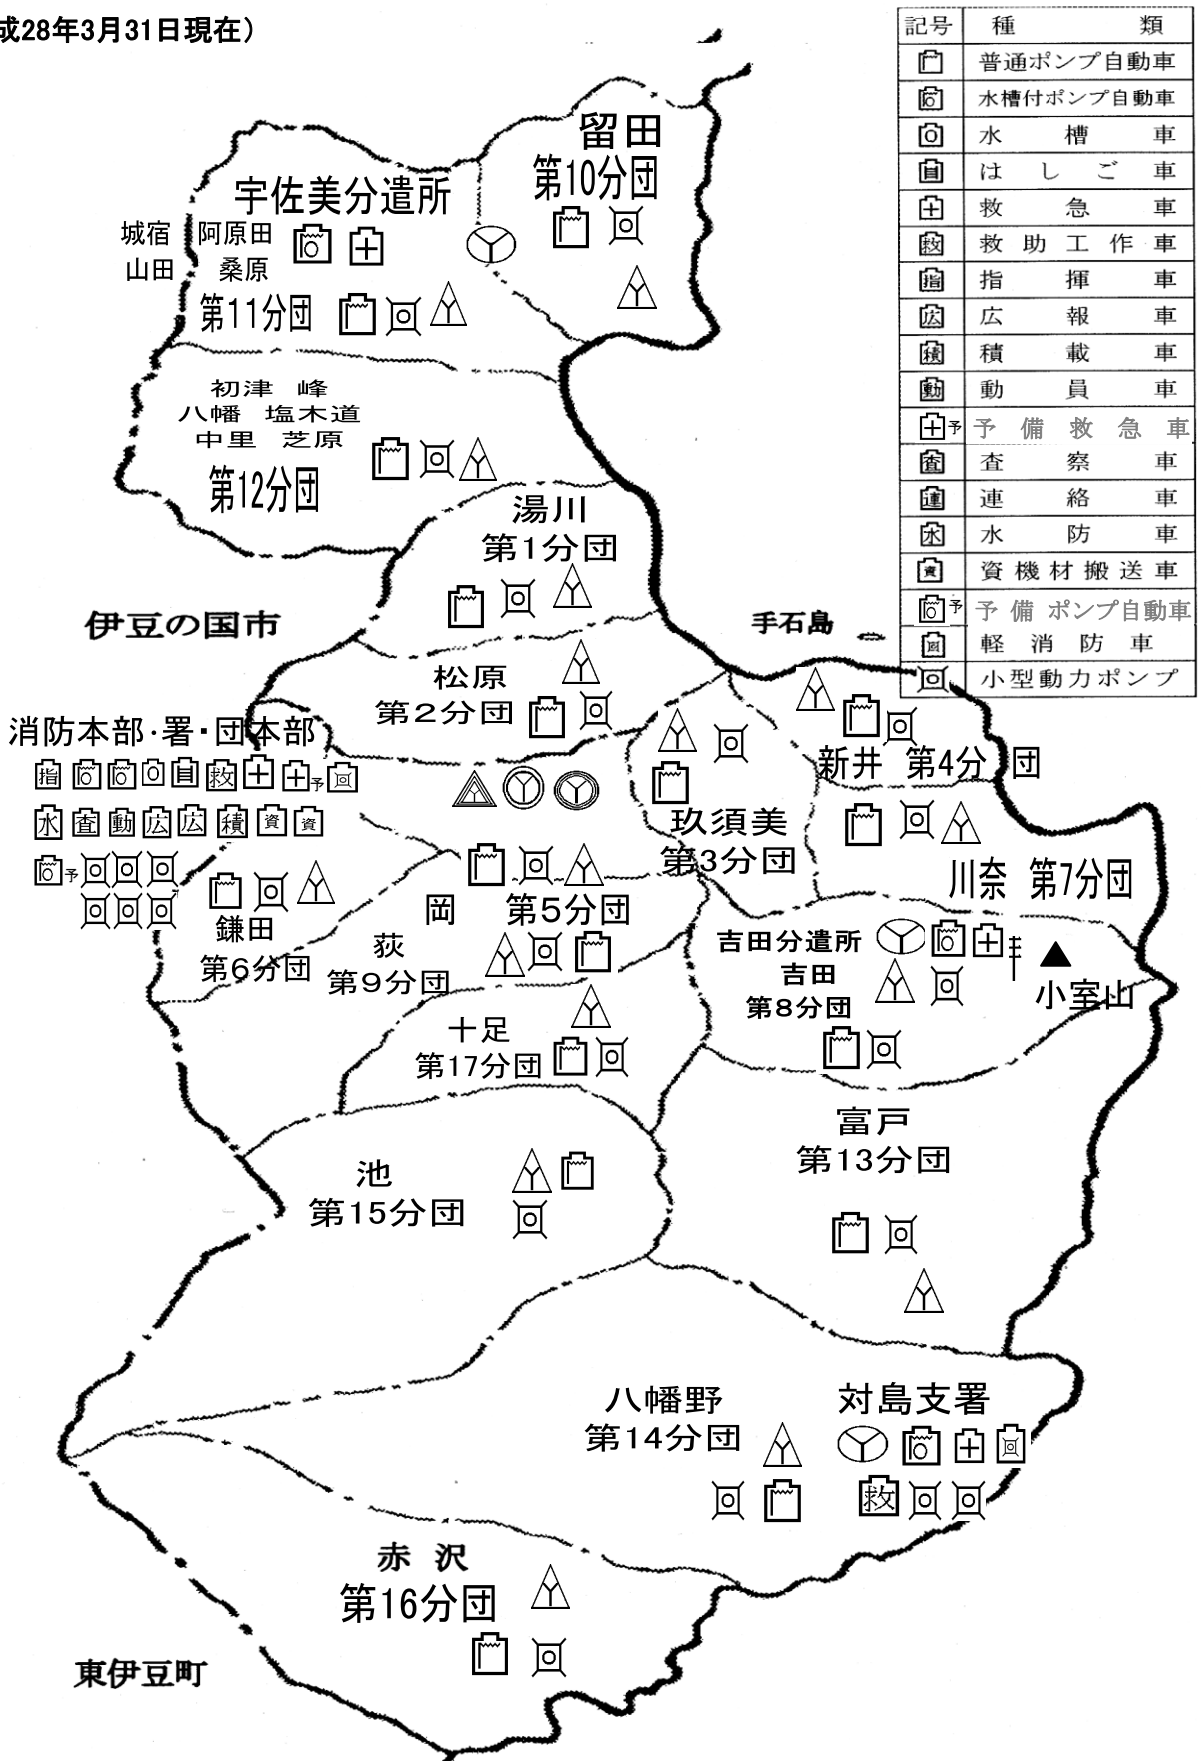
成28年3月31日現在）

| 記号 | 種類 |
|---|---|
|  | 普通ポンプ自動車 |
|  | 水槽付ポンプ自動車 |
|  | 水槽車 |
|  | はしご車 |
|  | 救急車 |
| 救 | 救助工作車 |
| 指 | 指揮車 |
| 広 | 広報車 |
| 積 | 積載車 |
| 動 | 動員車 |
| 予 | 予備救急車 |
| 査 | 査察車 |
| 連 | 連絡車 |
| 水 | 水防車 |
| 資 | 資機材搬送車 |
| 予 | 予備ポンプ自動車 |
|  | 軽消防車 |
|  | 小型動力ポンプ |

留田
第10分団

宇佐美分遣所

城宿 阿原田
山田 桑原
第11分団

初津 峰
八幡 塩木道
中里 芝原
第12分団

湯川
第1分団

伊豆の国市

手石島

松原
第2分団

消防本部・署・団本部
指 救 予
水 査 動 広 広 積 資 資
予

新井 第4分団

玖須美
第3分団

川奈 第7分団

岡
第5分団

鎌田
第6分団

荻
第9分団

吉田分遣所
吉田
第8分団

小室山

十足
第17分団

富戸
第13分団

池
第15分団

八幡野
第14分団

対島支署
救

赤沢
第16分団

東伊豆町